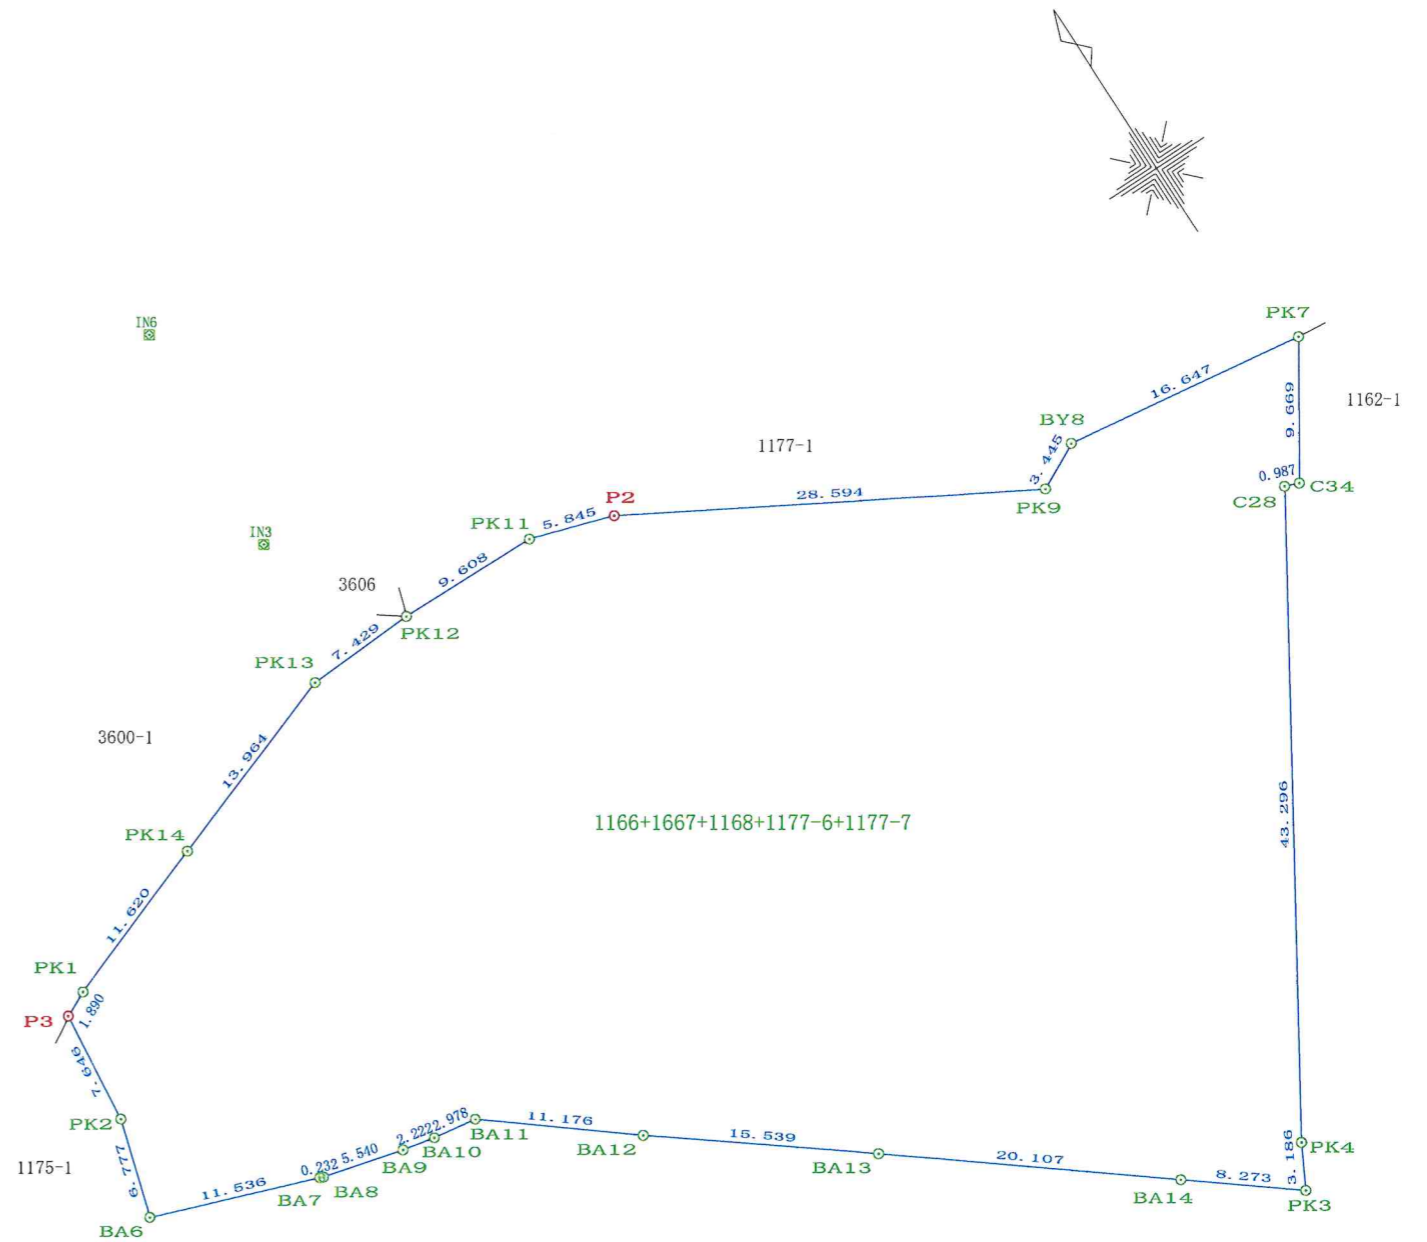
IN6

PK7

16. 647

1162-1

9. 669

BY8

1177-1

3. 445

0. 987

C34

C28

P2

28. 594

PK9

PK11

5. 845

IN3

9. 608

3606

PK12

7. 429

PK13

3600-1

13. 964

43. 296

1166+1667+1168+1177-6+1177-7

PK14

11. 620

PK1

P3

1. 890

7. 649

PK2

2. 222

2. 978

BA11

11. 176

BA12

15. 539

BA13

20. 107

BA14

8. 273

3. 186

PK4

1175-1

6. 777

11. 536

0. 232

5. 540

BA9

BA10

BA7

BA8

BA6

PK3